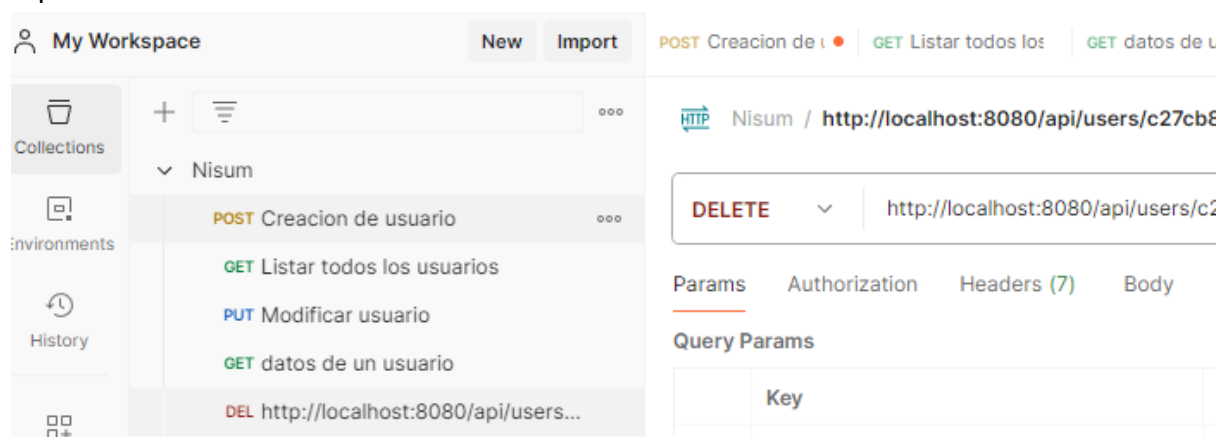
My Workspace

New

Import

POST Creacion de u

GET Listar todos los

GET datos de u

Collections

Environments

History

Nisum

POST Creacion de usuario

GET Listar todos los usuarios

PUT Modificar usuario

GET datos de un usuario

DEL http://localhost:8080/api/users...

Nisum / http://localhost:8080/api/users/c27cb8

DELETE

http://localhost:8080/api/users/c2

Params

Authorization

Headers (7)

Body

Query Params

| | Key |
|---|---|